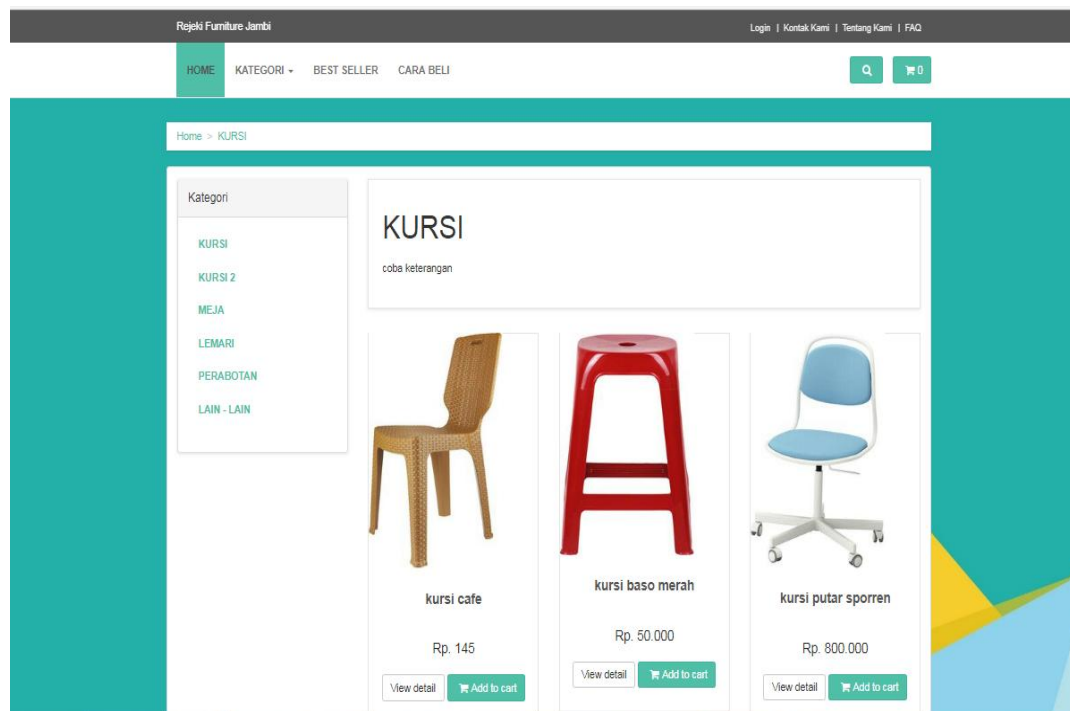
Rejeki Furniture Jambi

Login | Kontak Kami | Tentang Kami | FAQ

HOME KATEGORI BEST SELLER CARA BELI

0

Home > KURSI

Kategori

KURSI

KURSI 2

MEJA

LEMARI

PERABOTAN

LAIN - LAIN

KURSI

coba keterangan

kursi cafe

Rp. 145

View detail Add to cart

kursi baso merah

Rp. 50.000

View detail Add to cart

kursi putar sporren

Rp. 800.000

View detail Add to cart